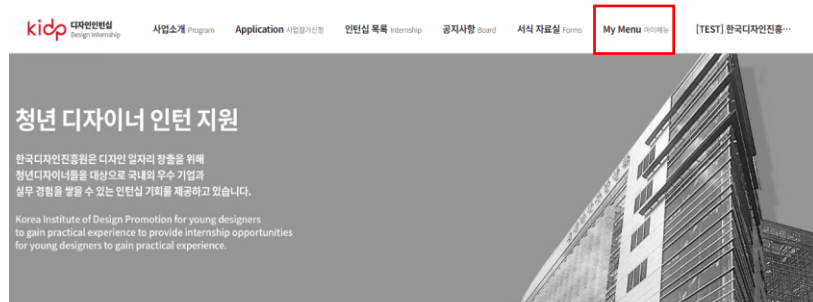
kidp 디자인인턴십 Design Internship

사업소개 Program Application 사업참가신청 인턴십 목록 Internship 공지사항 Board 서식 자료실 Forms My Menu 마이메뉴 [TEST] 한국디자인진흥…

청년 디자이너 인턴 지원

한국디자인진흥원은 디자인 일자리 창출을 위해 청년디자이너들을 대상으로 국내외 우수 기업과 실무 경험을 쌓을 수 있는 인턴십 기회를 제공하고 있습니다.

Korea Institute of Design Promotion for young designers to gain practical experience to provide internship opportunities for young designers to gain practical experience.